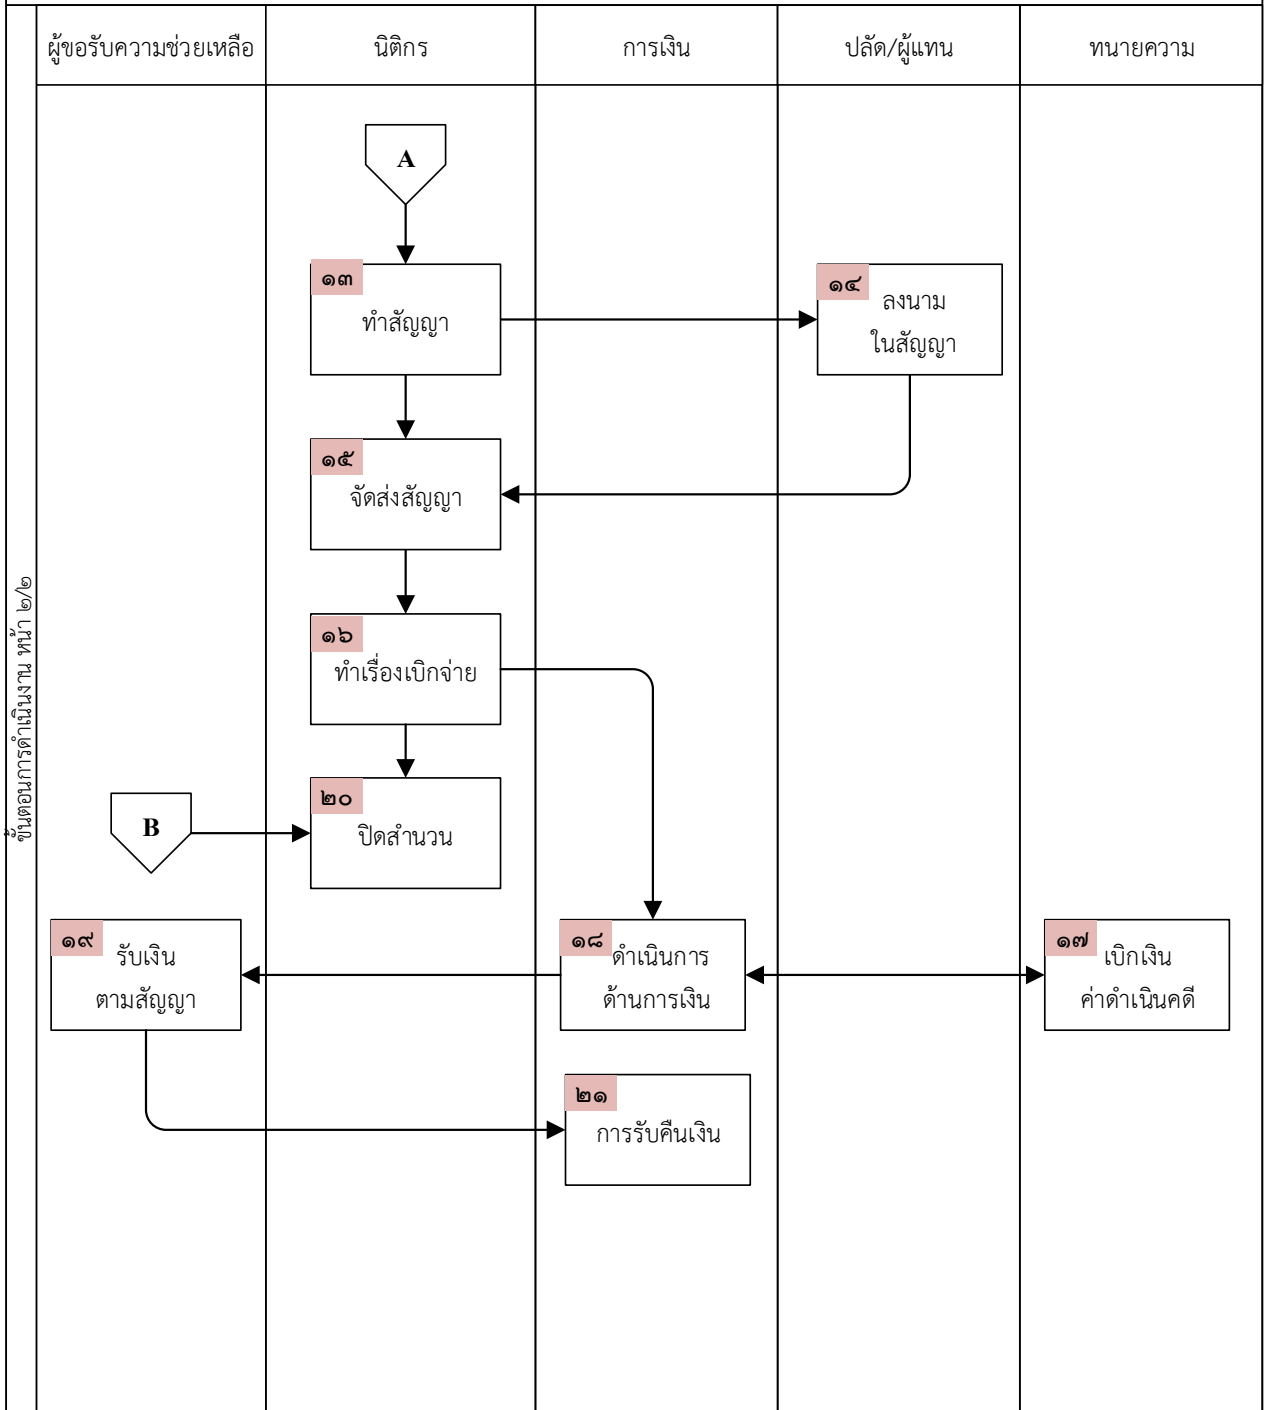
ขั้นตอนการดำเนินงาน หน้า ๒/๒

| ผู้ขอรับความช่วยเหลือ | นิติกร | การเงิน | ปลัด/ผู้แทน | ทนายความ |
|---|---|---|---|---|

A

๑๓ ทำสัญญา

๑๔ ลงนามในสัญญา

๑๕ จัดส่งสัญญา

๑๖ ทำเรื่องเบิกจ่าย

B

๒๐ ปิดสำนวน

๑๙ รับเงินตามสัญญา

๑๘ ดำเนินการด้านการเงิน

๑๗ เบิกเงินค่าดำเนินคดี

๒๑ การรับคืนเงิน